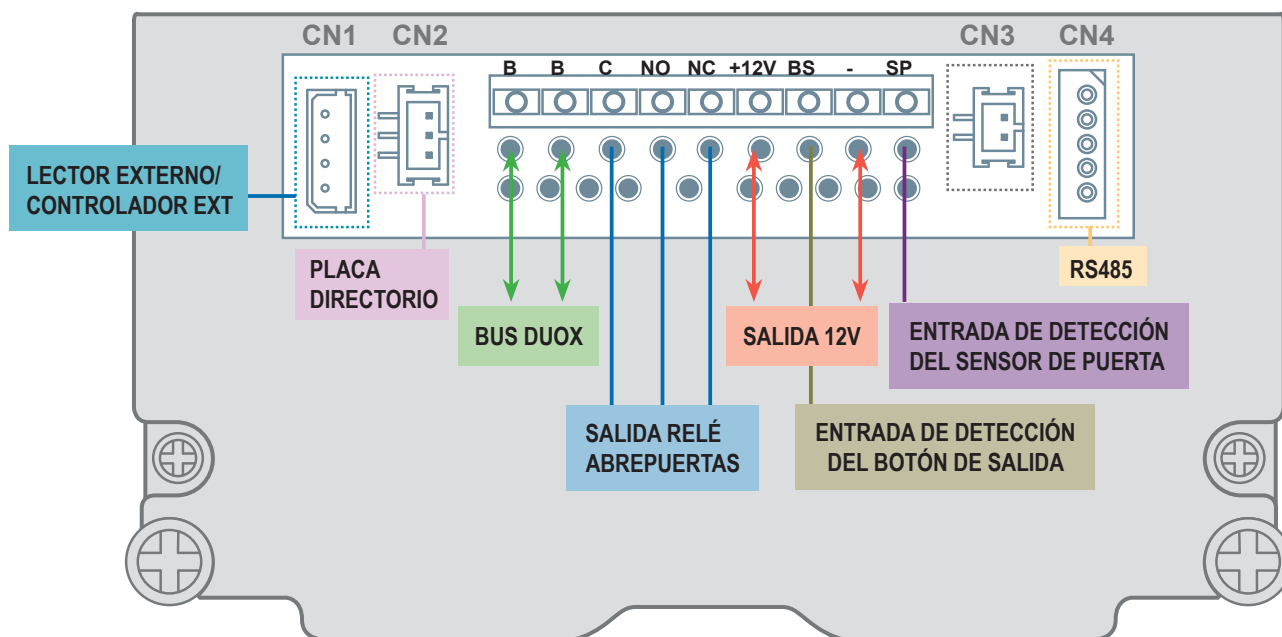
CN1 CN2

B B C NO NC +12V BS - SP

CN3 CN4

LECTOR EXTERNO/ CONTROLADOR EXT

PLACA DIRECTORIO

RS485

BUS DUOX

SALIDA 12V

ENTRADA DE DETECCIÓN DEL SENSOR DE PUERTA

SALIDA RELÉ ABREPUERTAS

ENTRADA DE DETECCIÓN DEL BOTÓN DE SALIDA